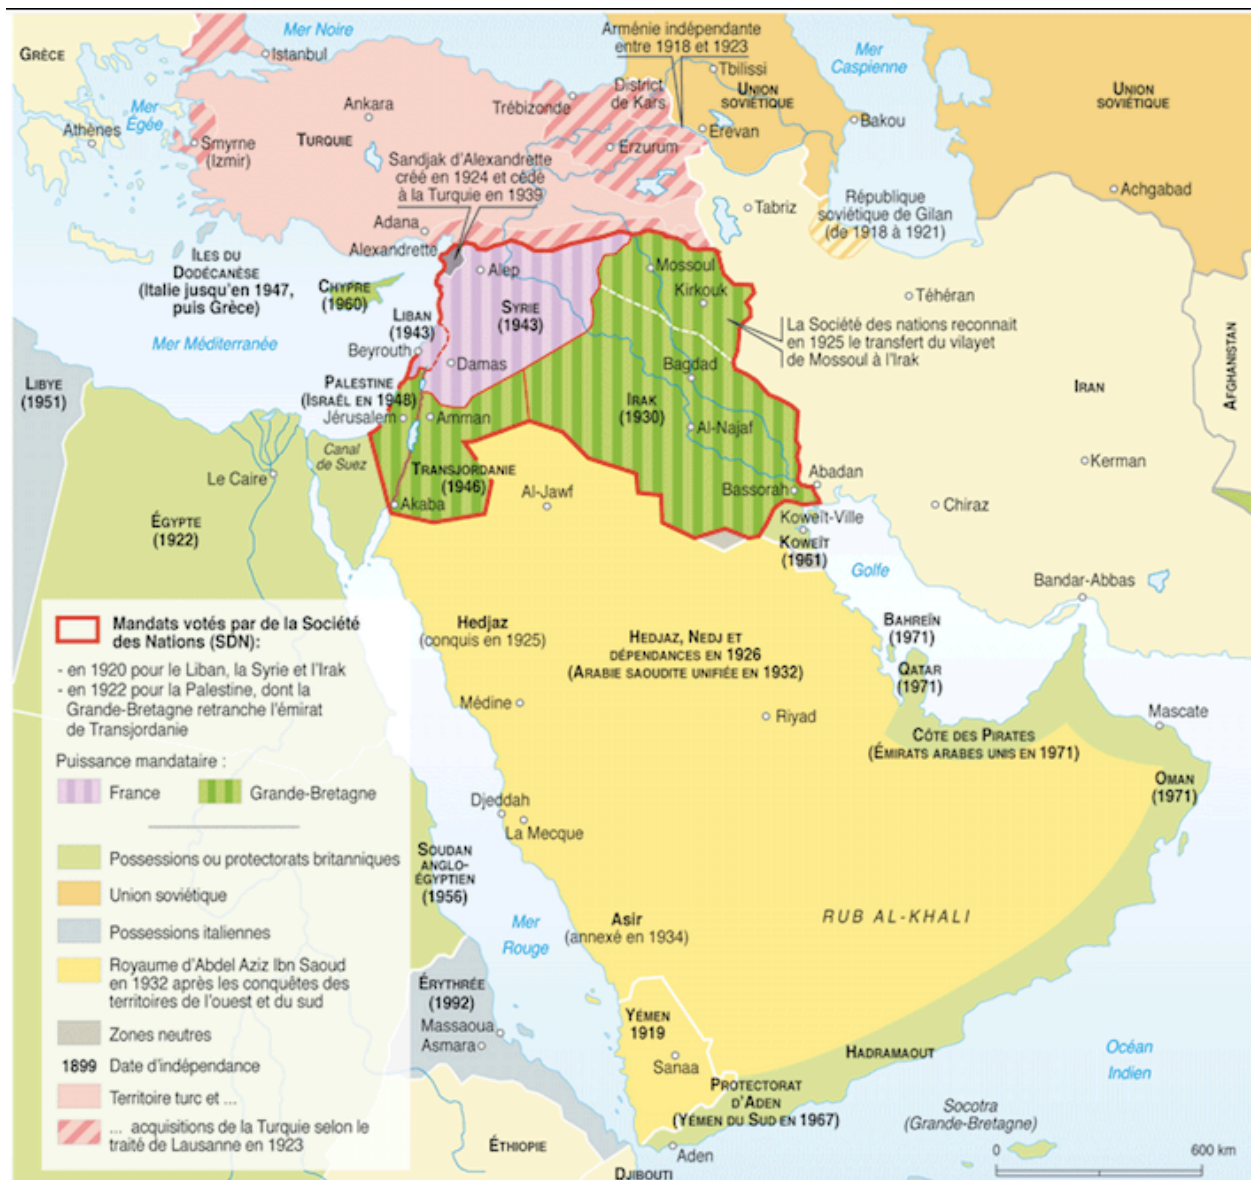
Grèce
Mer Noire
Istanbul
Arménie indépendante entre 1918 et 1923
Mer Caspienne
Tbilissi
District de Kars
Union soviétique
Union soviétique
Bakou
Mer Égée
Athènes
Smyrne (Izmir)
Ankara
Trébizonde
Turquie
Erzurum
Erevan
Sandjak d'Alexandrette créé en 1924 et cédé à la Turquie en 1939
Tabriz
République soviétique de Gilan (de 1918 à 1921)
Achgabad
Adana
Alexandrette
Iles du Dodécanèse (Italie jusqu'en 1947, puis Grèce)
Chypre (1960)
Alep
Mossoul
Kirkouk
Téhéran
Syrie (1943)
Liban (1943)
Mer Méditerranée
Beyrouth
Damas
La Société des nations reconnait en 1925 le transfert du vilayet de Mossoul à l'Irak
Libye (1951)
Palestine (Israël en 1948)
Jérusalem
Amman
Bagdad
Irak (1930)
Iran
Afghanistan
Al-Najaf
Canal de Suez
Le Caire
Transjordanie (1946)
Akaba
Al-Jawf
Abadan
Bassorah
Kerman
Chiraz
Égypte (1922)
Koweït-Ville
Koweït (1961)
Golfe
Bandar-Abbas
Mandats votés par de la Société des Nations (SDN):
- en 1920 pour le Liban, la Syrie et l'Irak
- en 1922 pour la Palestine, dont la Grande-Bretagne retranche l'émirat de Transjordanie
Puissance mandataire :
France
Grande-Bretagne
Possessions ou protectorats britanniques
Union soviétique
Possessions italiennes
Royaume d'Abdel Aziz Ibn Saoud en 1932 après les conquêtes des territoires de l'ouest et du sud
Zones neutres
1899 Date d'indépendance
Territoire turc et ...
... acquisitions de la Turquie selon le traité de Lausanne en 1923
Hedjaz (conquis en 1925)
Hedjaz, Nedj et dépendances en 1926 (Arabie saoudite unifiée en 1932)
Bahreïn (1971)
Qatar (1971)
Médine
Riyad
Mascate
Côte des Pirates (Émirats arabes unis en 1971)
Oman (1971)
Djeddah
La Mecque
Soudan anglo-égyptien (1956)
Mer Rouge
Asir (annexé en 1934)
Rub al-Khali
Érythrée (1992)
Massaoua
Asmara
Yémen 1919
Sanaa
Hadramaout
Protectorat d'Aden (Yémen du Sud en 1967)
Océan Indien
Socotra (Grande-Bretagne)
Éthiopie
Aden
Djibouti
0
600 km